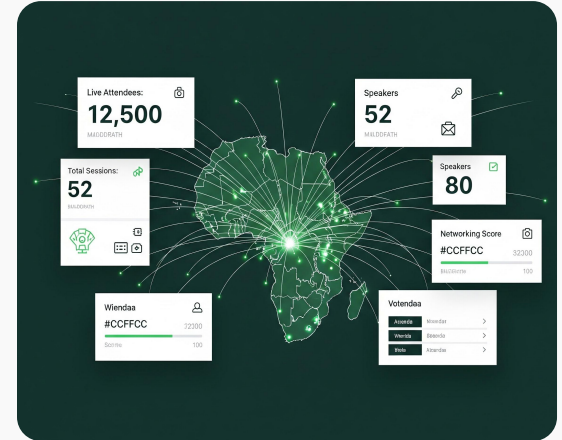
Live Attendees:
12,500
MAUDDRATH

Total Sessions:
52
BAUDIXH

Speakers
52
MAUDDFATH

Speakers
80

Networking Score
#CCFFCC
32300
Buuttte
100

Wiendaa
#CCFFCC
32300
Sonttte
100

Votendaa
Aceeda | Wiendaa
Wienda | Wiendaa
Bnda | Wiendaw